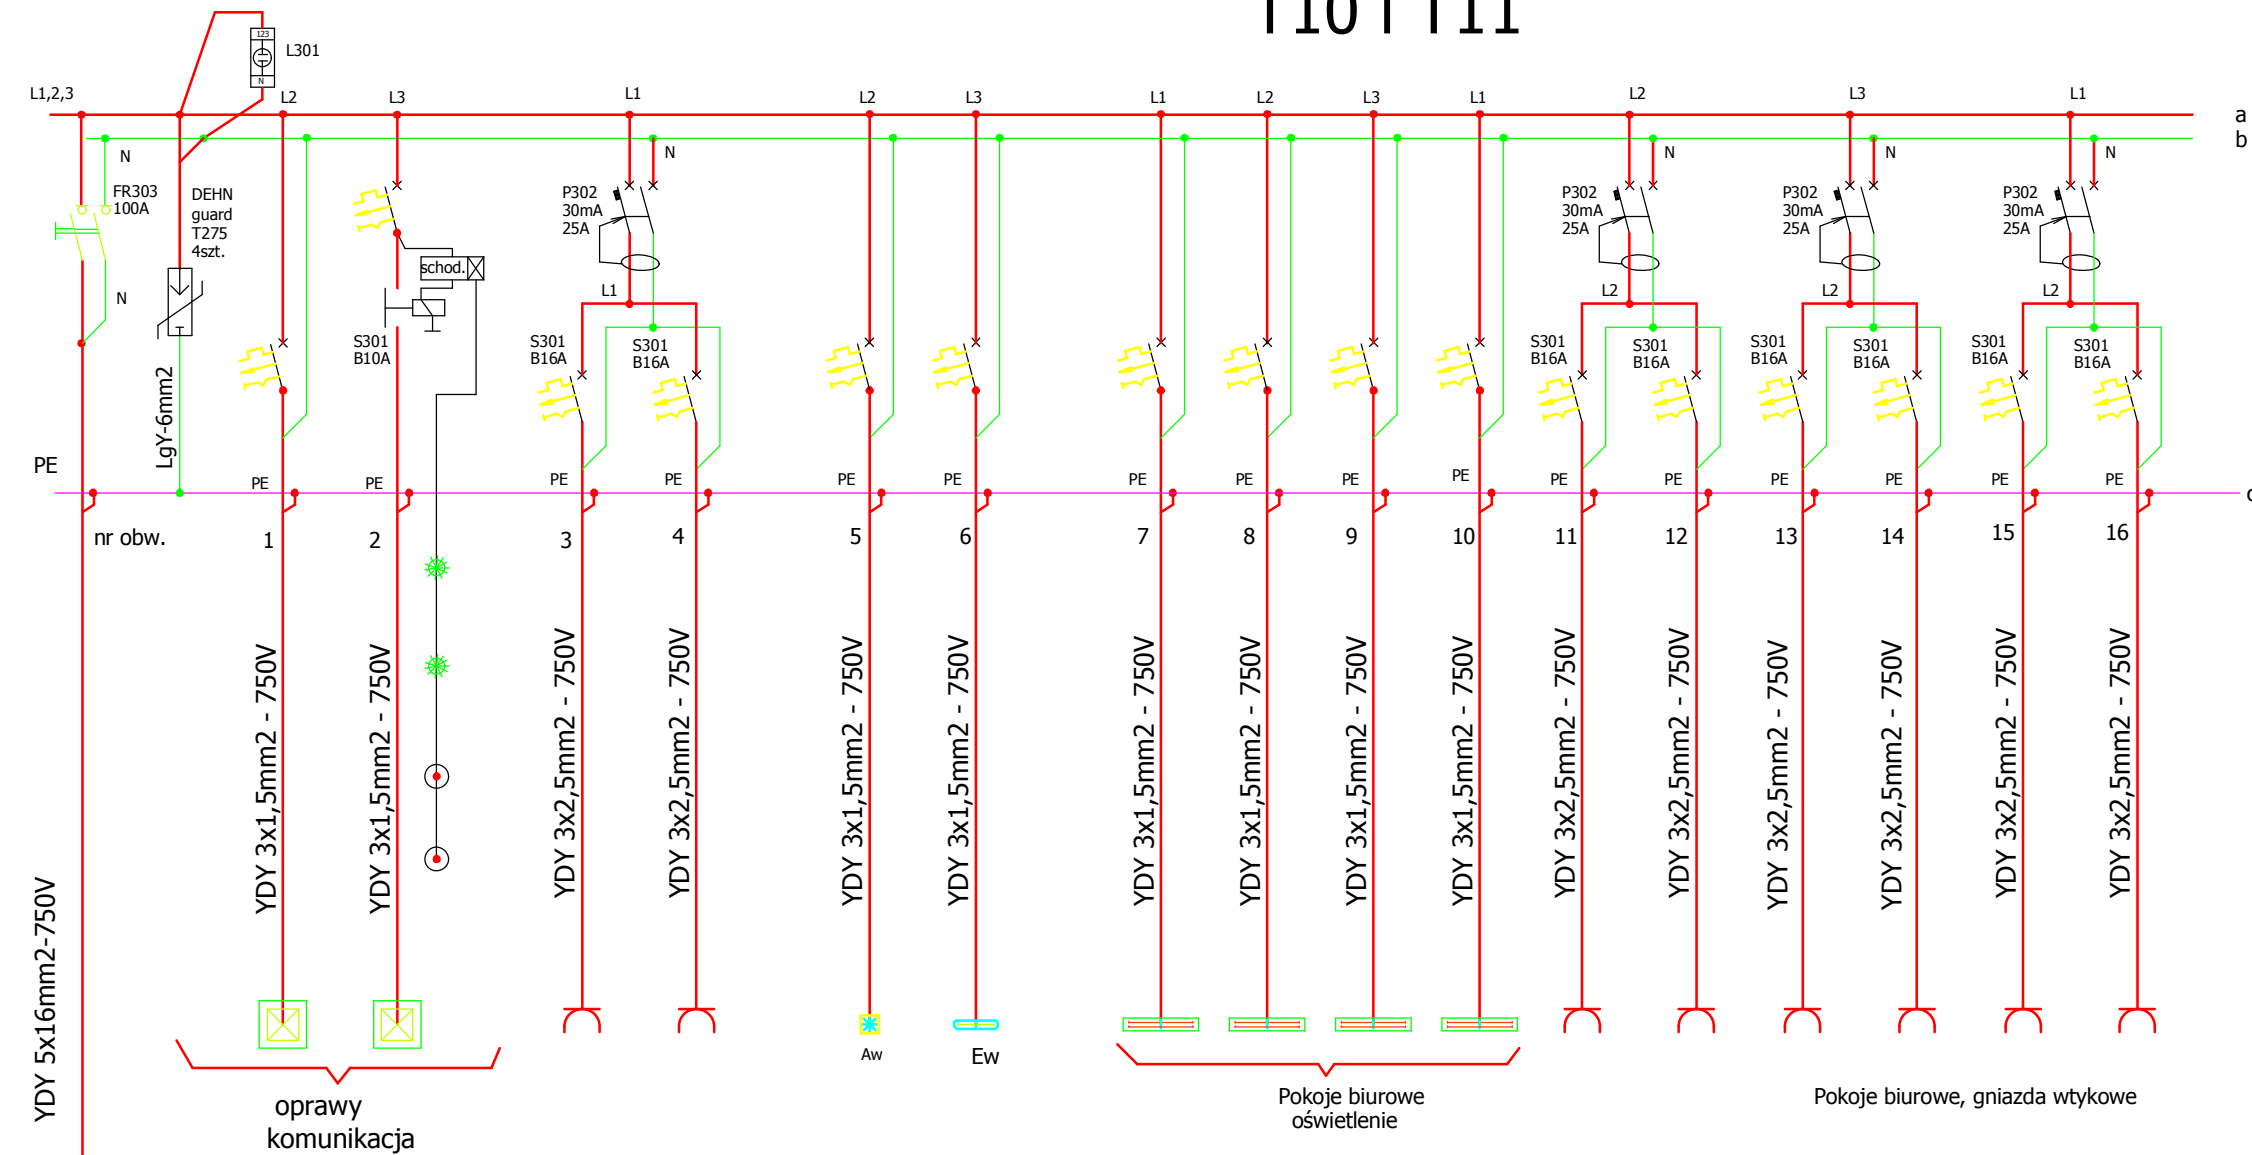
L301
L1,2,3
L2
L3
L1
L2
L3
L1
L2
L3
L1
L2
L3
L1
a
b
N
FR303
100A
DEHN
guard
T275
4szt.
N
N
N
N
N
P302
30mA
25A
P302
30mA
25A
P302
30mA
25A
P302
30mA
25A
schod.
L1
L2
L2
L2
S301
B10A
S301
B16A
S301
B16A
S301
B16A
S301
B16A
S301
B16A
S301
B16A
S301
B16A
S301
B16A
LgY-6mm2
PE
PE
PE
PE
PE
PE
PE
PE
PE
PE
PE
PE
PE
PE
PE
PE
PE
nr obw.
1
2
3
4
5
6
7
8
9
10
11
12
13
14
15
16
YDY 3x1,5mm2 - 750V
YDY 3x1,5mm2 - 750V
YDY 3x2,5mm2 - 750V
YDY 3x2,5mm2 - 750V
YDY 3x1,5mm2 - 750V
YDY 3x1,5mm2 - 750V
YDY 3x1,5mm2 - 750V
YDY 3x1,5mm2 - 750V
YDY 3x1,5mm2 - 750V
YDY 3x1,5mm2 - 750V
YDY 3x2,5mm2 - 750V
YDY 3x2,5mm2 - 750V
YDY 3x2,5mm2 - 750V
YDY 3x2,5mm2 - 750V
YDY 3x2,5mm2 - 750V
YDY 3x2,5mm2 - 750V
YDY 5x16mm2-750V
Aw
Ew
oprawy
komunikacja
Pokoje biurowe
oświetlenie
Pokoje biurowe, gniazda wtykowe